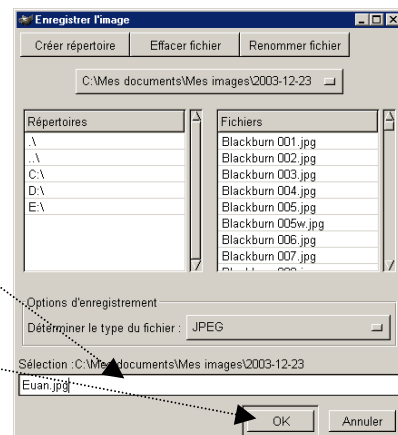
Enregistrer l'image

Créer répertoire
Effacer fichier
Renommer fichier

C:\Mes documents\Mes images\2003-12-23

| Répertoires |
|---|
| .\ |
| ..\ |
| C:\ |
| D:\ |
| E:\ |

| Fichiers |
|---|
| Blackburn 001.jpg |
| Blackburn 002.jpg |
| Blackburn 003.jpg |
| Blackburn 004.jpg |
| Blackburn 005.jpg |
| Blackburn 005w.jpg |
| Blackburn 006.jpg |
| Blackburn 007.jpg |
| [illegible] |

Options d'enregistrement
Déterminer le type du fichier : JPEG

Sélection :C:\Mes documents\Mes images\2003-12-23
Euan.jpg

OK
Annuler